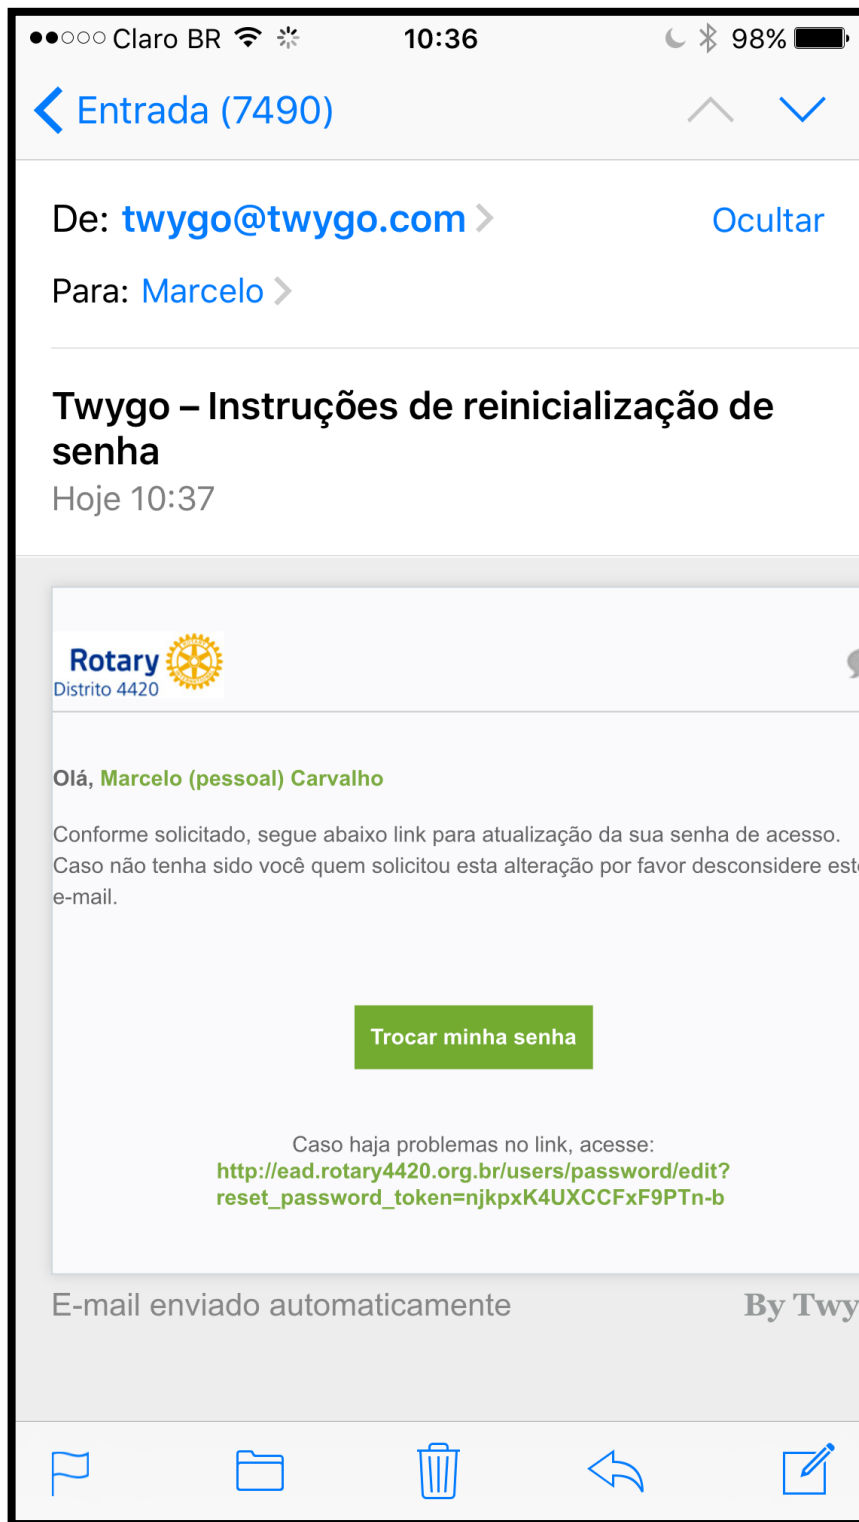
●●○○○ Claro BR 10:36 98%

Entrada (7490)

De: twygo@twygo.com Ocultar

Para: Marcelo

Twygo – Instruções de reinicialização de senha
Hoje 10:37

Rotary
Distrito 4420

Olá, Marcelo (pessoal) Carvalho

Conforme solicitado, segue abaixo link para atualização da sua senha de acesso. Caso não tenha sido você quem solicitou esta alteração por favor desconsidere est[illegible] e-mail.

Trocar minha senha

Caso haja problemas no link, acesse:
http://ead.rotary4420.org.br/users/password/edit?reset_password_token=njkpxK4UXCCFxF9PTn-b

E-mail enviado automaticamente By Twy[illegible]